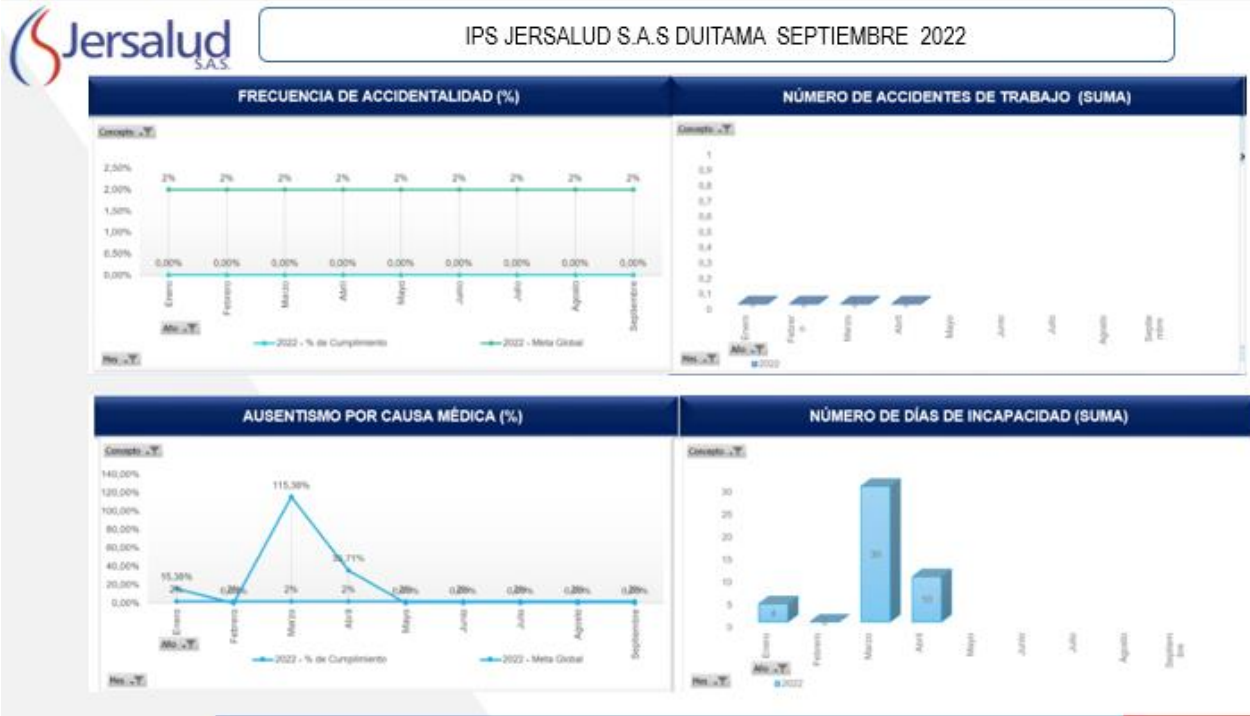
Jersalud S.A.S.

IPS JERSALUD S.A.S DUITAMA SEPTIEMBRE 2022

FRECUENCIA DE ACCIDENTALIDAD (%)

Concepto

2,50%
2,00%
1,50%
1,00%
0,50%
0,00%

2% 2% 2% 2% 2% 2% 2% 2% 2%

0,00% 0,00% 0,00% 0,00% 0,00% 0,00% 0,00% 0,00% 0,00%

Enero Febrero Marzo Abril Mayo Junio Julio Agosto Septiembre

Año

2022 - % de Cumplimiento 2022 - Meta Global

Mes

NÚMERO DE ACCIDENTES DE TRABAJO (SUMA)

Concepto

1
0,9
0,8
0,7
0,6
0,5
0,4
0,3
0,2
0,1
0

Enero Febrero Marzo Abril Mayo Junio Julio Agosto Septiembre

Año

Mes

2022

AUSENTISMO POR CAUSA MÉDICA (%)

Concepto

140,00%
120,00%
100,00%
80,00%
60,00%
40,00%
20,00%
0,00%

15,38% 115,38% 34,71%

2% 2% 2% 2% 2% 2% 2% 2% 2%

Enero Febrero Marzo Abril Mayo Junio Julio Agosto Septiembre

Año

2022 - % de Cumplimiento 2022 - Meta Global

Mes

NÚMERO DE DÍAS DE INCAPACIDAD (SUMA)

Concepto

30
25
20
15
10
5
0

4 30 10

Enero Febrero Marzo Abril Mayo Junio Julio Agosto Septiembre

Año

Mes

2022